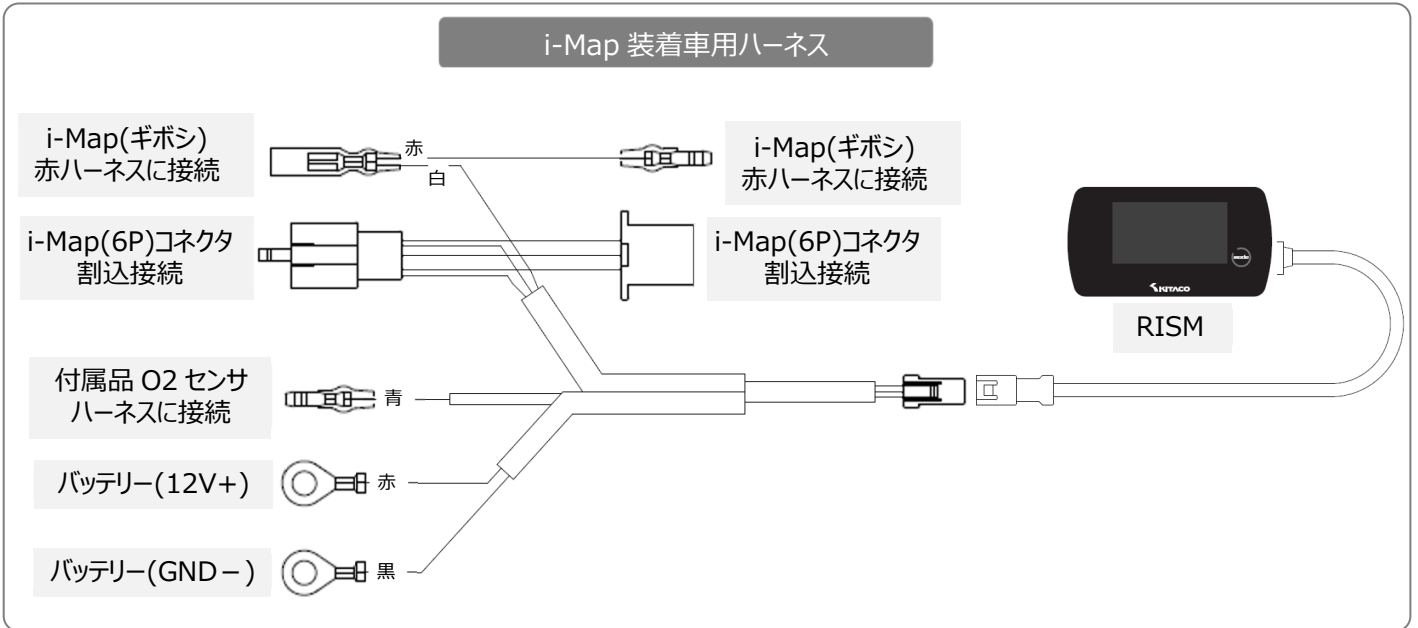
i-Map 装着車用ハーネス

i-Map(ギボシ)
赤ハーネスに接続

赤

白

i-Map(ギボシ)
赤ハーネスに接続

i-Map(6P)コネクタ
割込接続

i-Map(6P)コネクタ
割込接続

KITACO

RISM

付属品 O2 センサ
ハーネスに接続

青

バッテリー(12V+)

赤

バッテリー(GND－)

黒